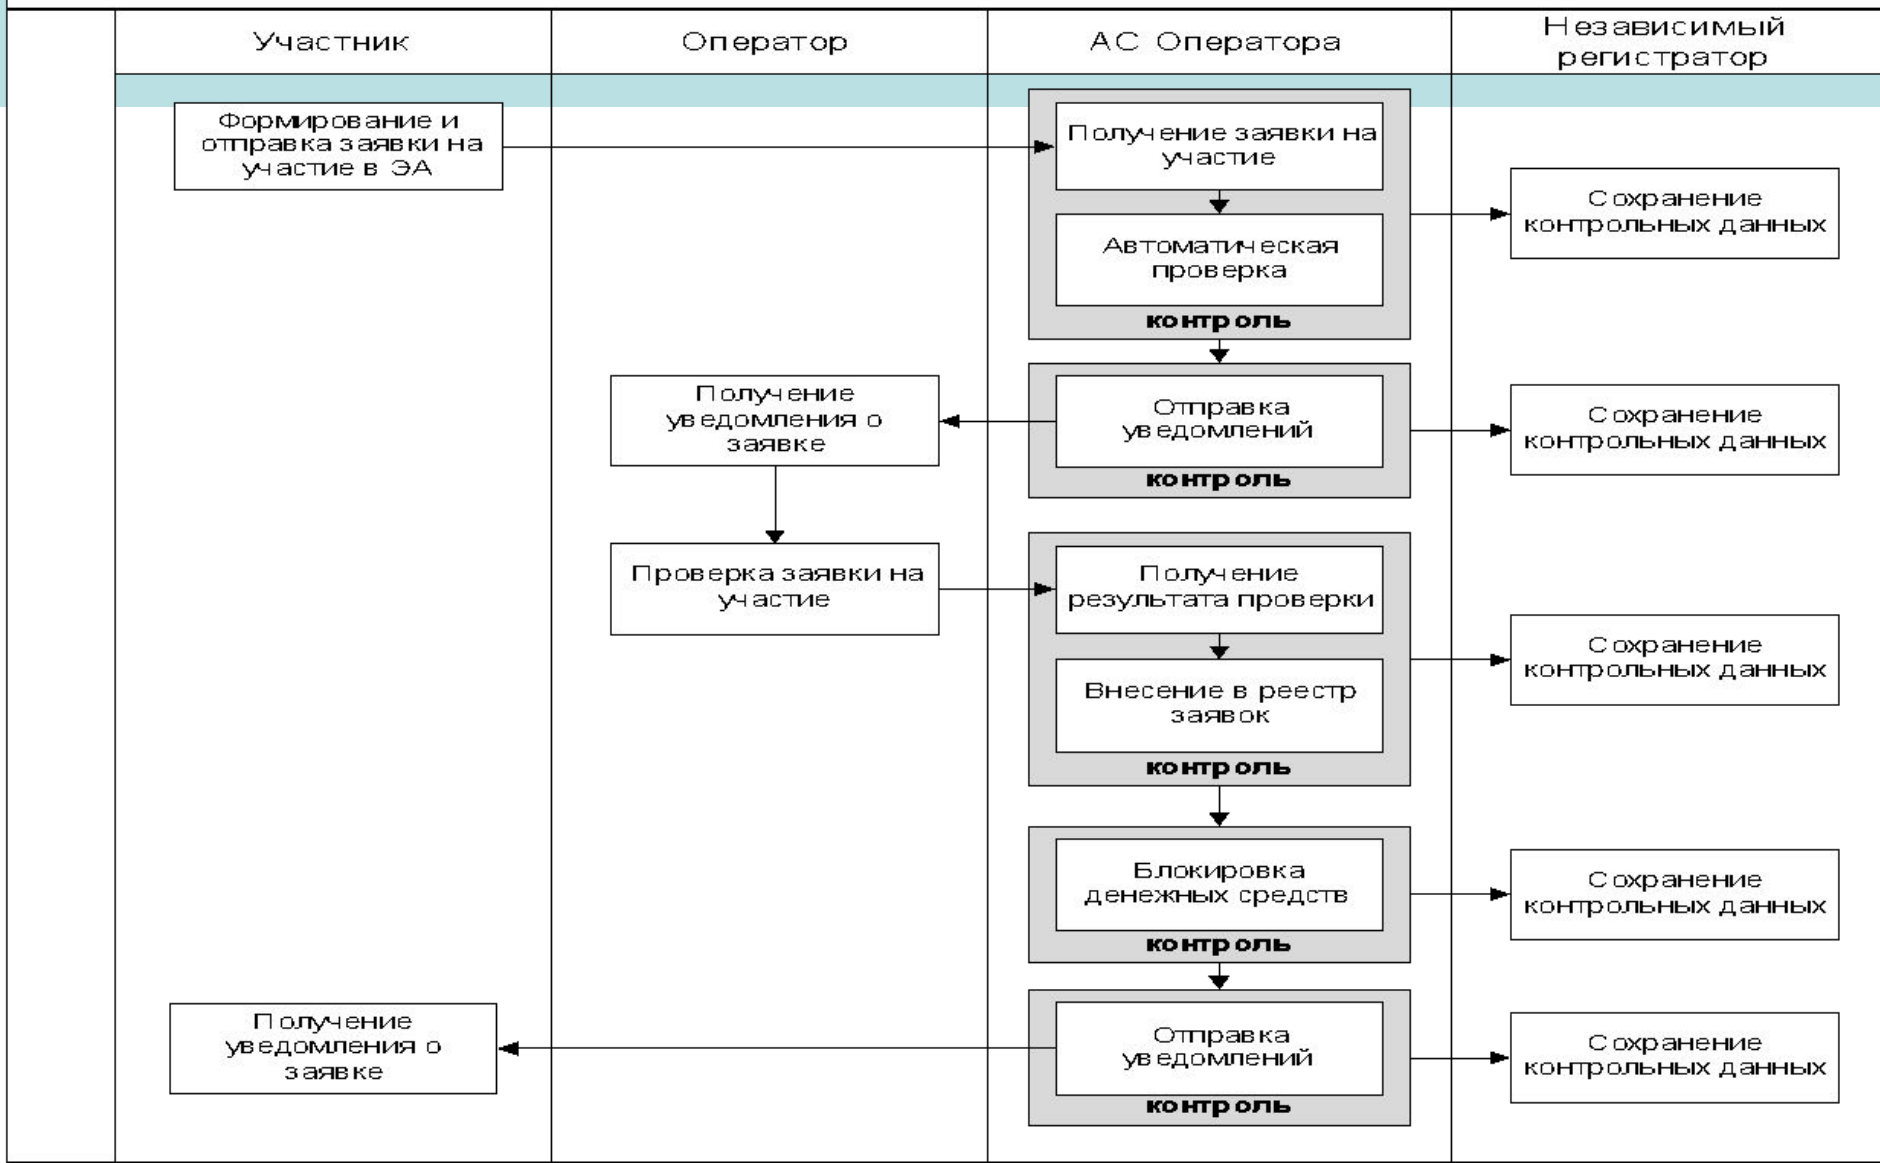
Участник

Оператор

АС Оператора

Независимый регистратор

Формирование и отправка заявки на участие в ЭА

Получение заявки на участие

Автоматическая проверка

контроль

Сохранение контрольных данных

Получение уведомления о заявке

Отправка уведомлений

контроль

Сохранение контрольных данных

Проверка заявки на участие

Получение результата проверки

Внесение в реестр заявок

контроль

Сохранение контрольных данных

Блокировка денежных средств

контроль

Сохранение контрольных данных

Получение уведомления о заявке

Отправка уведомлений

контроль

Сохранение контрольных данных